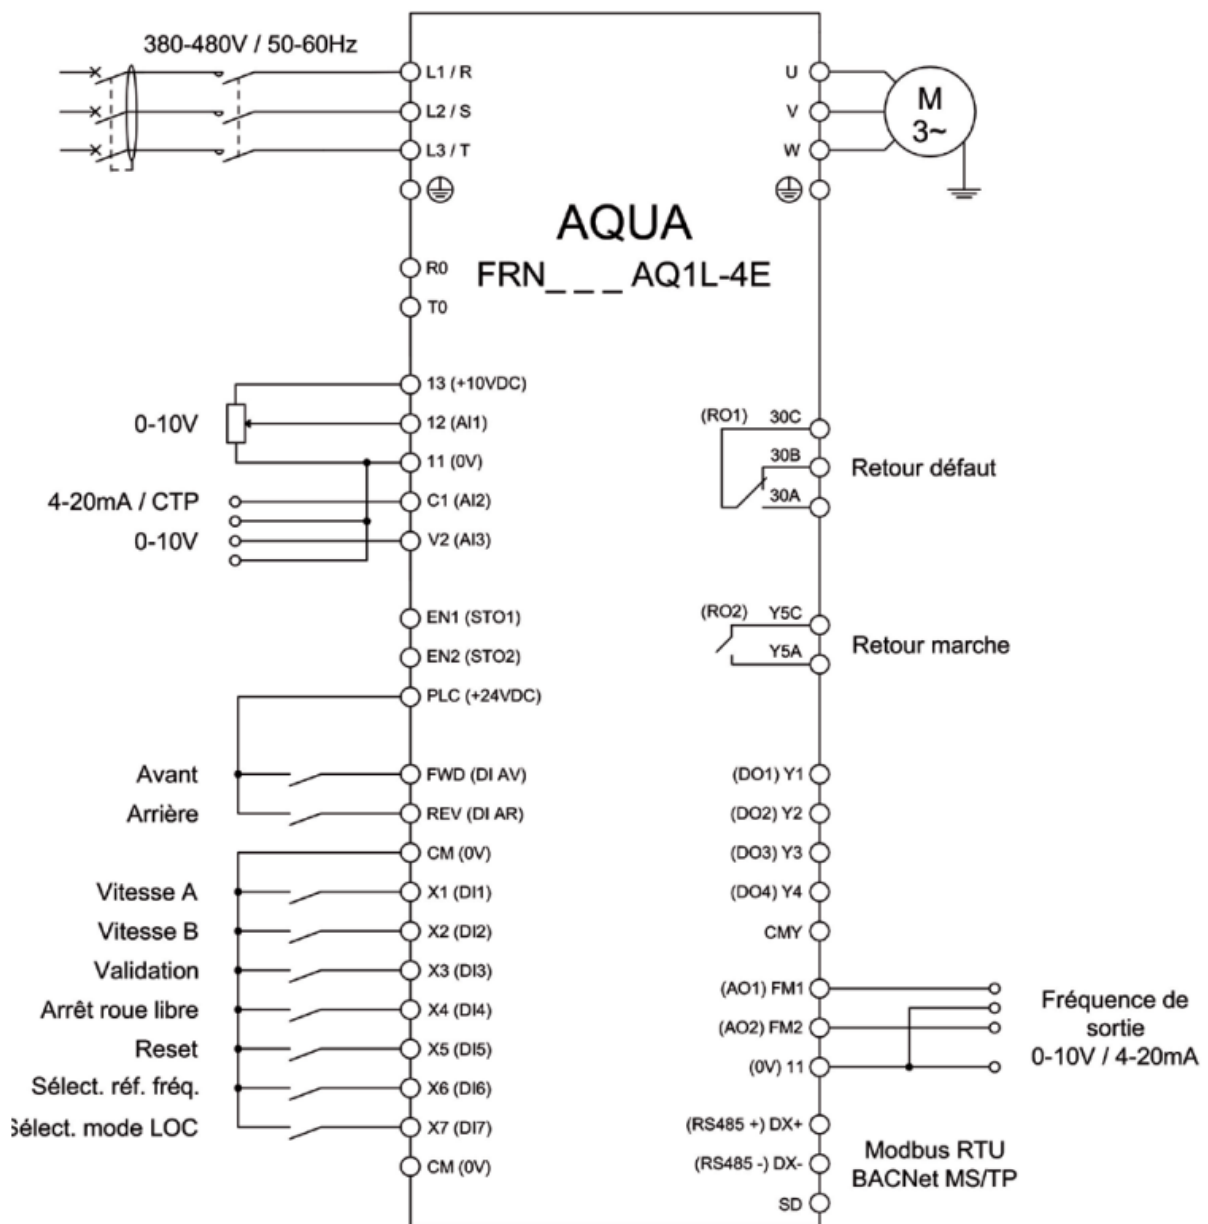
380-480V / 50-60Hz

L1 / R
L2 / S
L3 / T

U
V
W

M
3~

AQUA
FRN_ _ _ AQ1L-4E

R0
T0

13 (+10VDC)
0-10V
12 (AI1)
11 (0V)
4-20mA / CTP
C1 (AI2)
0-10V
V2 (AI3)

(RO1) 30C
30B
30A
Retour défaut

EN1 (STO1)
EN2 (STO2)
PLC (+24VDC)

(RO2) Y5C
Y5A
Retour marche

Avant
FWD (DI AV)
Arrière
REV (DI AR)
CM (0V)
Vitesse A
X1 (DI1)
Vitesse B
X2 (DI2)
Validation
X3 (DI3)
Arrêt roue libre
X4 (DI4)
Reset
X5 (DI5)
Sélect. réf. fréq.
X6 (DI6)
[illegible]élect. mode LOC
X7 (DI7)
CM (0V)

(DO1) Y1
(DO2) Y2
(DO3) Y3
(DO4) Y4
CMY

(AO1) FM1
(AO2) FM2
(0V) 11
Fréquence de sortie 0-10V / 4-20mA

(RS485 +) DX+
(RS485 -) DX-
SD
Modbus RTU
BACNet MS/TP